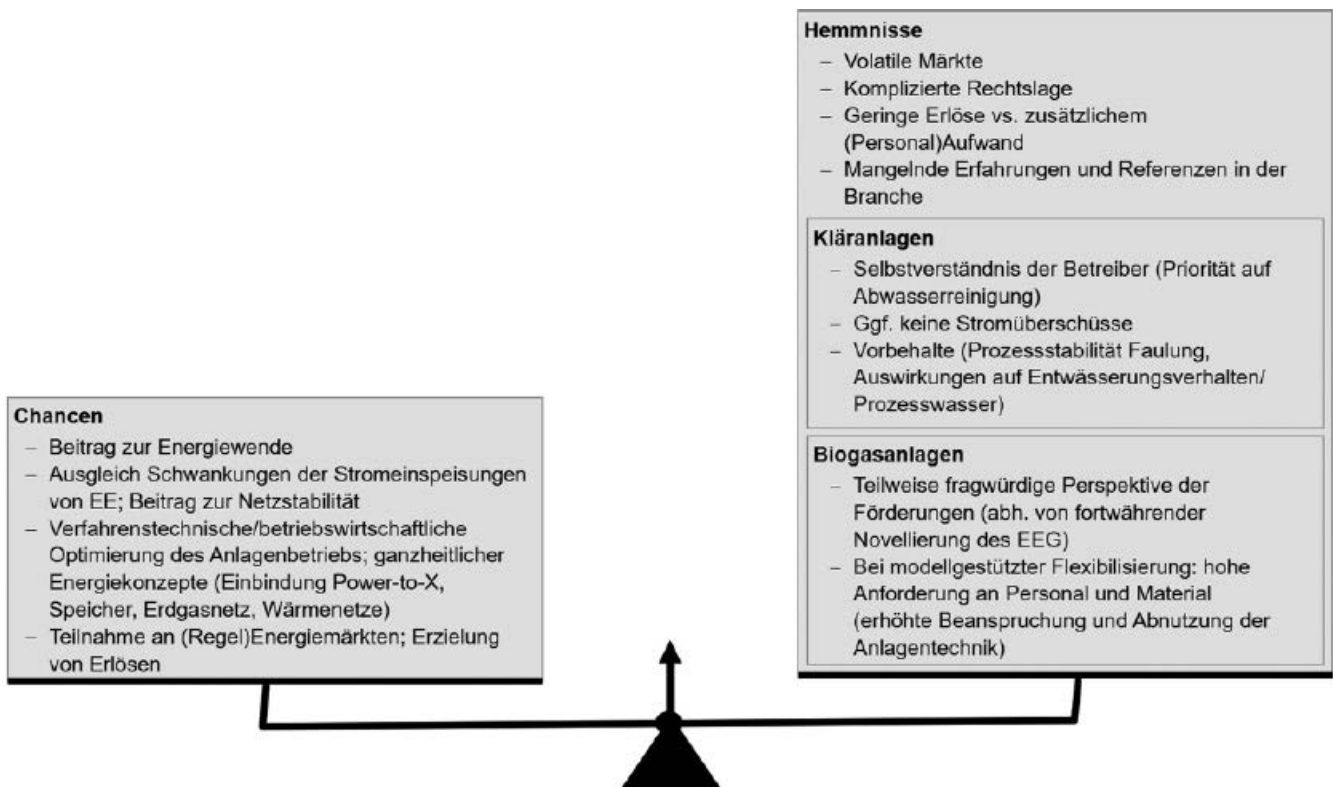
Hemmnisse
– Volatile Märkte
– Komplizierte Rechtslage
– Geringe Erlöse vs. zusätzlichem (Personal)Aufwand
– Mangelnde Erfahrungen und Referenzen in der Branche

Kläranlagen
– Selbstverständnis der Betreiber (Priorität auf Abwasserreinigung)
– Ggf. keine Stromüberschüsse
– Vorbehalte (Prozessstabilität Faulung, Auswirkungen auf Entwässerungsverhalten/ Prozesswasser)

Biogasanlagen
– Teilweise fragwürdige Perspektive der Förderungen (abh. von fortwährender Novellierung des EEG)
– Bei modellgestützter Flexibilisierung: hohe Anforderung an Personal und Material (erhöhte Beanspruchung und Abnutzung der Anlagentechnik)

Chancen
– Beitrag zur Energiewende
– Ausgleich Schwankungen der Stromeinspeisungen von EE; Beitrag zur Netzstabilität
– Verfahrenstechnische/betriebswirtschaftliche Optimierung des Anlagenbetriebs; ganzheitlicher Energiekonzepte (Einbindung Power-to-X, Speicher, Erdgasnetz, Wärmenetze)
– Teilnahme an (Regel)Energiemärkten; Erzielung von Erlösen